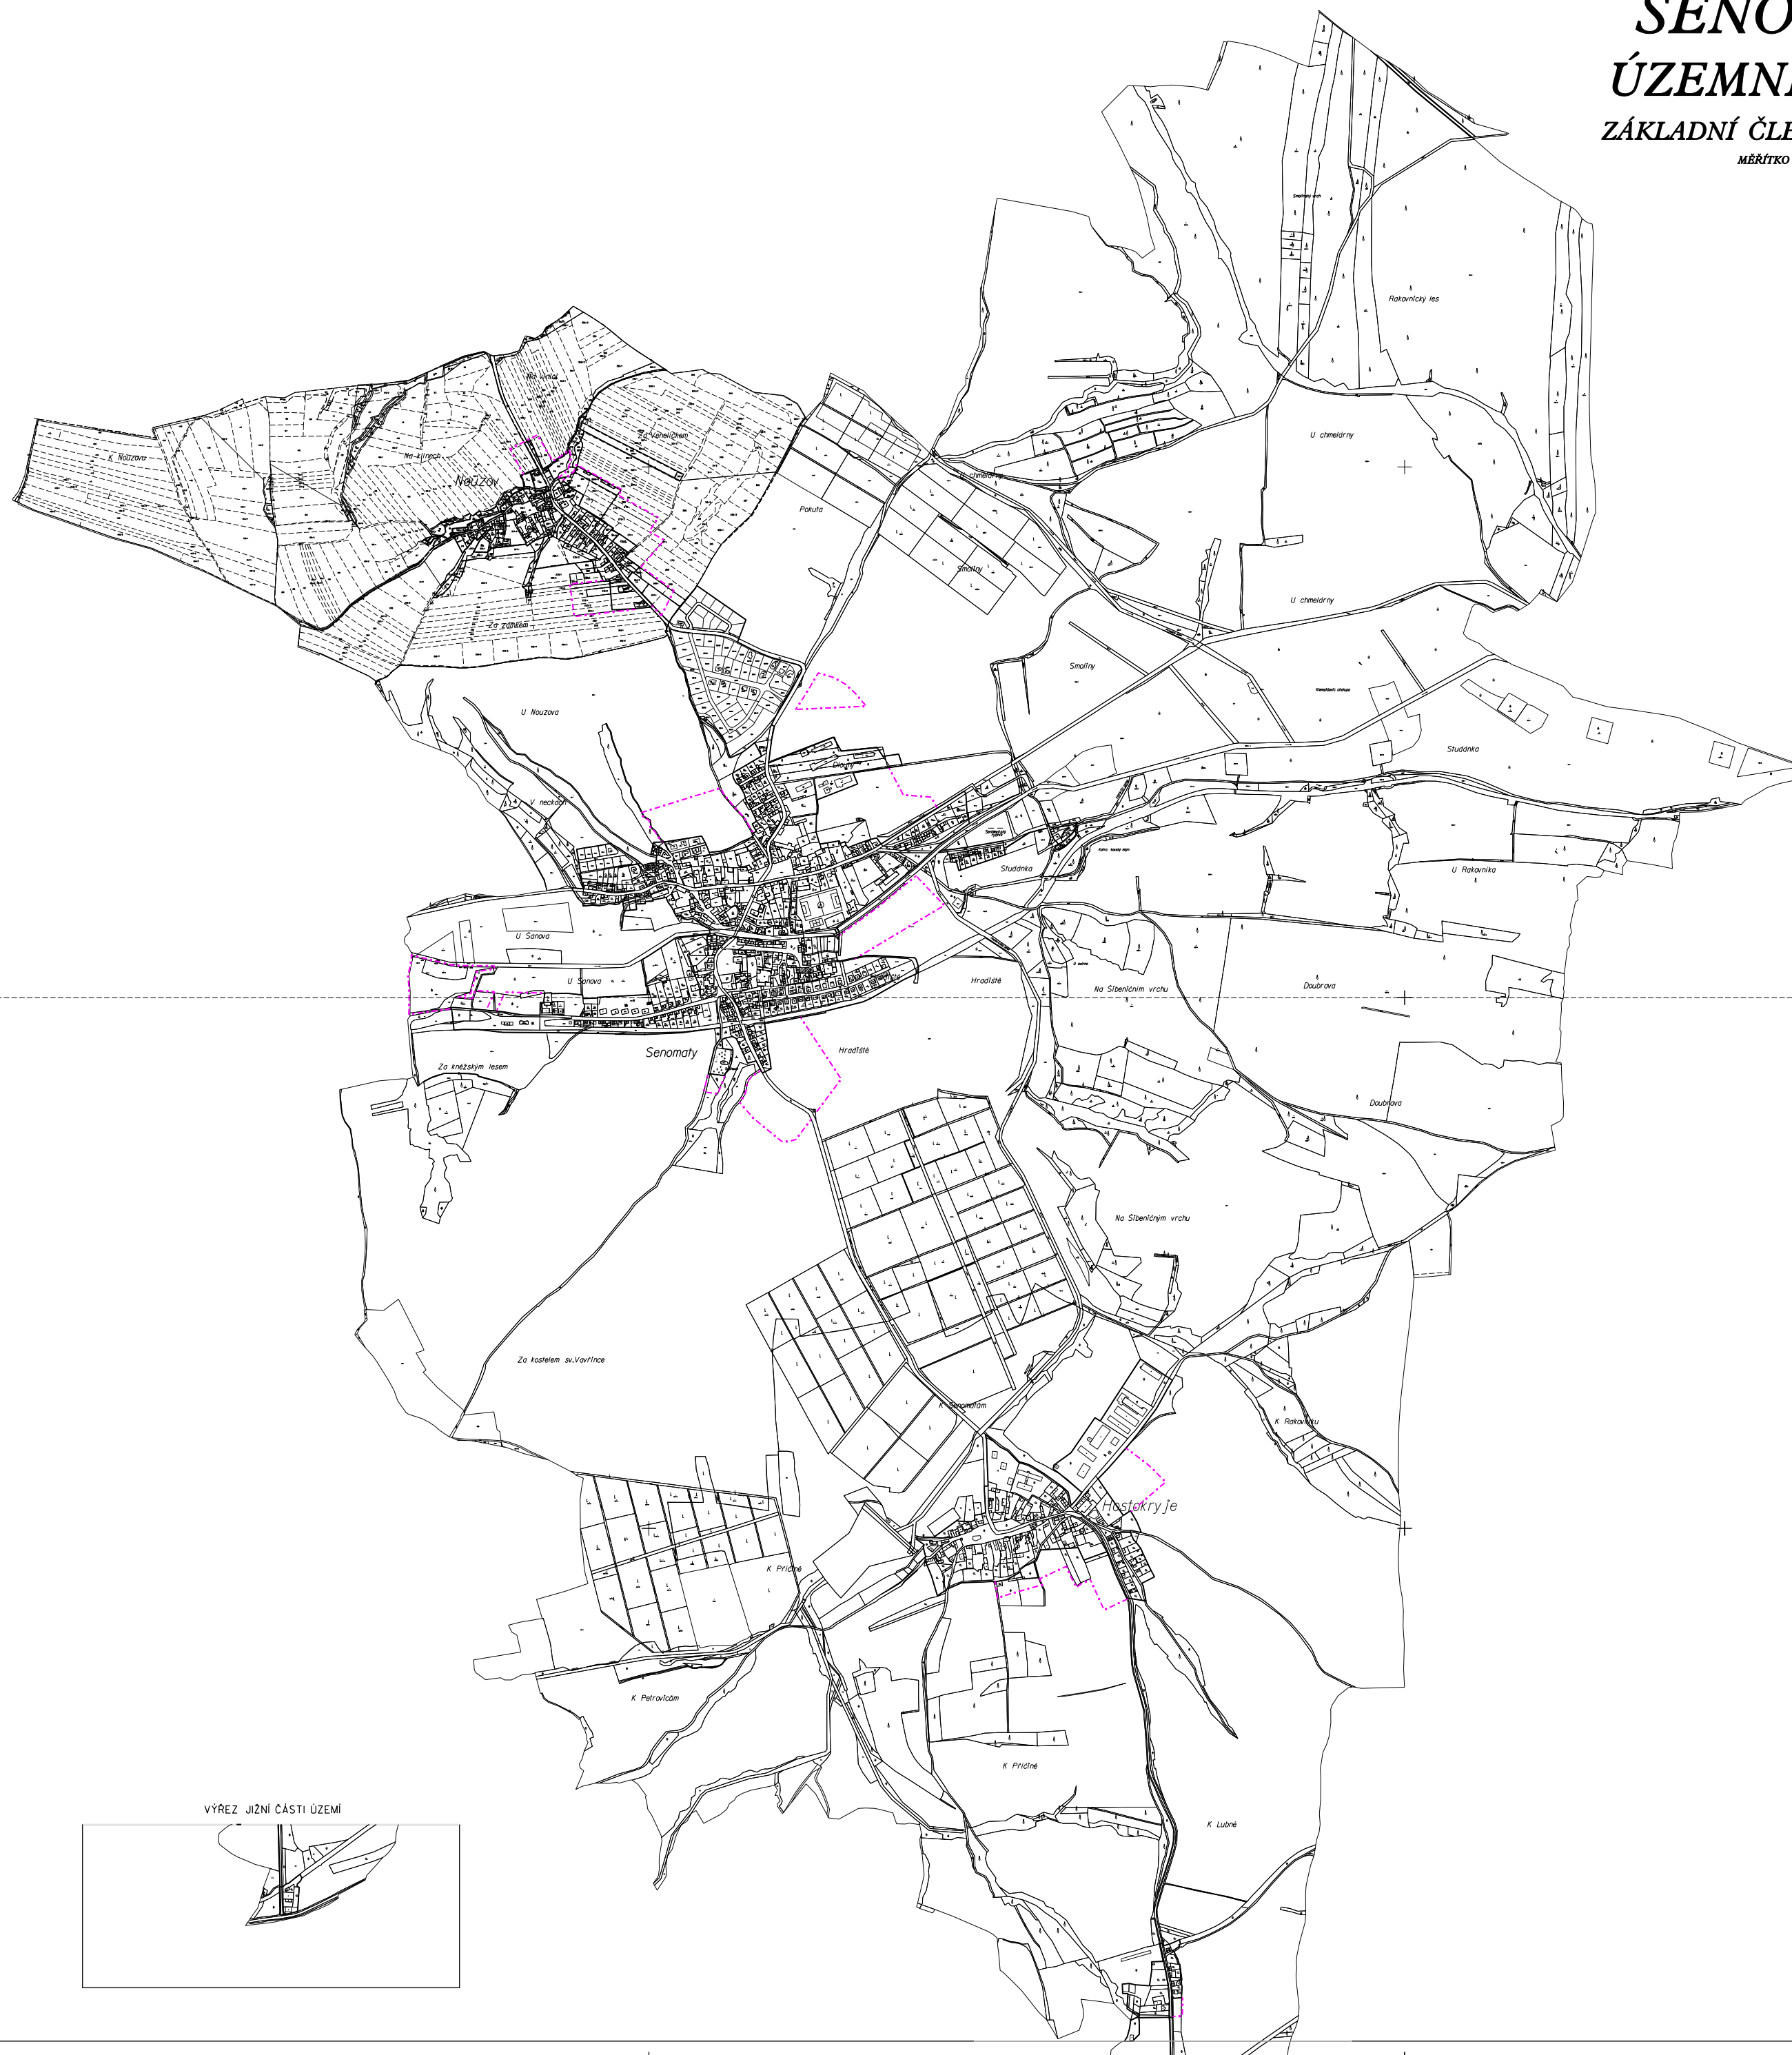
SENO
ÚZEMN
ZÁKLADNÍ ČLE
MĚŘÍTKO

Smolíny vrch
Rakovnický les
U chmelárny
U chmelárny
Za Vandlíčkem
Na kilrech
K Nouzovu
Nouzov
Pokuta
Smolíny
Za Záhonem
Smolíny
U Nouzova
Studánka
V neckách
Studánka
U Rakovníka
U Šanova
U Šanova
Hradiště
Na Šibeničním vrchu
Doubrava
Senomaty
Hradiště
Za kněžským lesem
Doubrava
Na Šibeničním vrchu
Za kostelem sv.Vavřince
K Senomatům
K Rakovníku
Hostokryje
K Příčné
K Petrovicím
K Příčné
K Lubné
VÝŘEZ JIŽNÍ ČÁSTI ÚZEMÍ